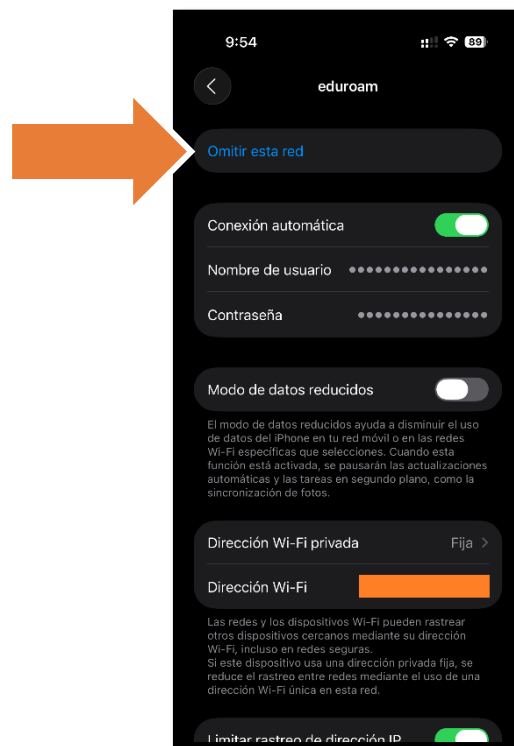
9:54

89

eduroam

Omitir esta red

Conexión automática

Nombre de usuario ••••••••••••••••

Contraseña ••••••••••••••

Modo de datos reducidos

El modo de datos reducidos ayuda a disminuir el uso de datos del iPhone en tu red móvil o en las redes Wi-Fi específicas que selecciones. Cuando esta función está activada, se pausarán las actualizaciones automáticas y las tareas en segundo plano, como la sincronización de fotos.

Dirección Wi-Fi privada Fija

Dirección Wi-Fi

Las redes y los dispositivos Wi-Fi pueden rastrear otros dispositivos cercanos mediante su dirección Wi-Fi, incluso en redes seguras.
Si este dispositivo usa una dirección privada fija, se reduce el rastreo entre redes mediante el uso de una dirección Wi-Fi única en esta red.

Limitar rastreo de dirección IP